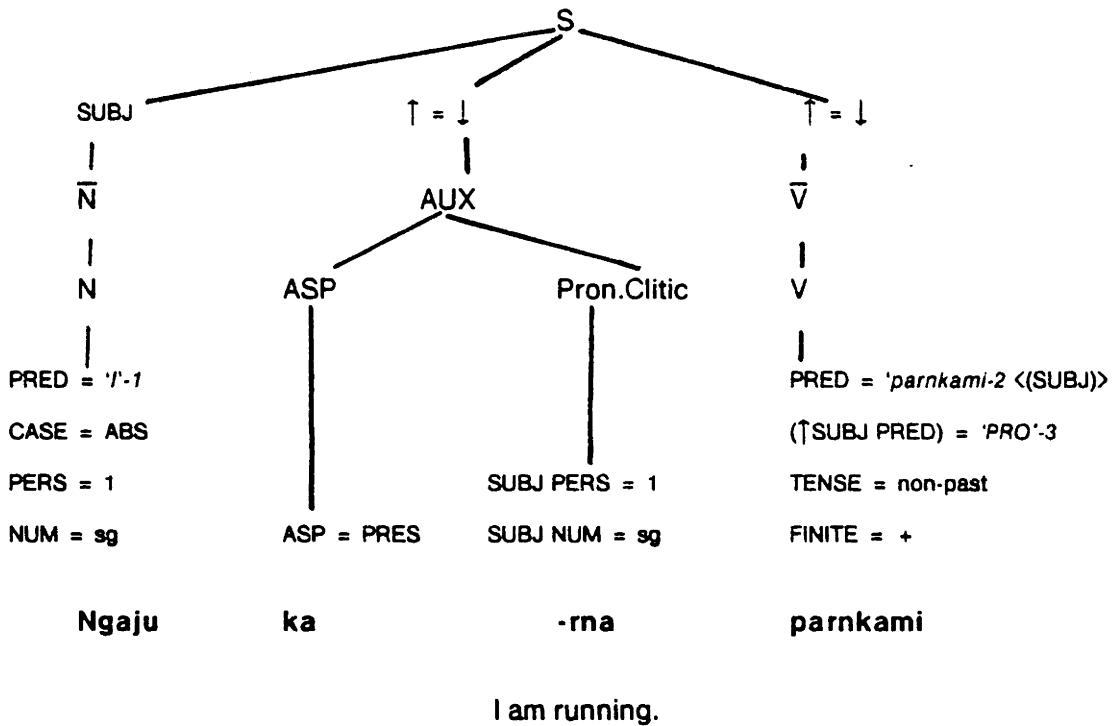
S

SUBJ

$\bar{N}$

N

PRED = 'I'-1
CASE = ABS
PERS = 1
NUM = sg

$\uparrow = \downarrow$

AUX

ASP

ASP = PRES

Pron.Clitic

SUBJ PERS = 1
SUBJ NUM = sg

$\uparrow = \downarrow$

$\bar{V}$

V

PRED = 'parnkami-2 <(SUBJ)>
($\uparrow$SUBJ PRED) = 'PRO'-3
TENSE = non-past
FINITE = +

Ngaju ka -rna parnkami

I am running.